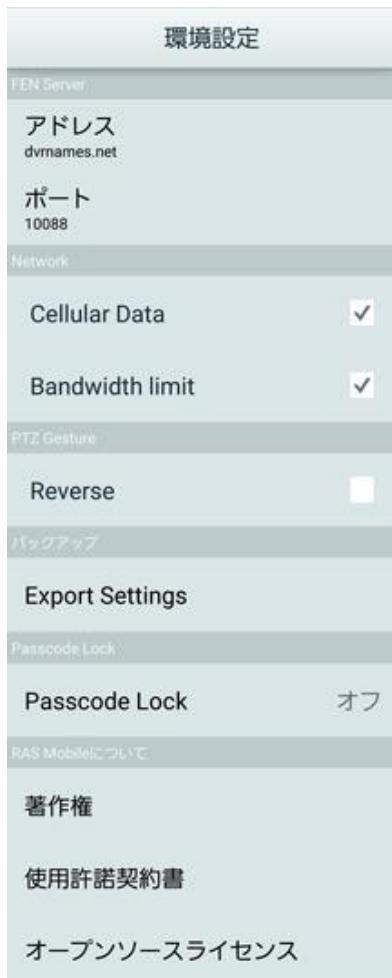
環境設定

FEN Server

アドレス
dvrnames.net

ポート
10088

Network

Cellular Data

Bandwidth limit

PTZ Gesture

Reverse

バックアップ

Export Settings

Passcode Lock

Passcode Lock オフ

RAS Mobileについて

著作権

使用許諾契約書

オープンソースライセンス